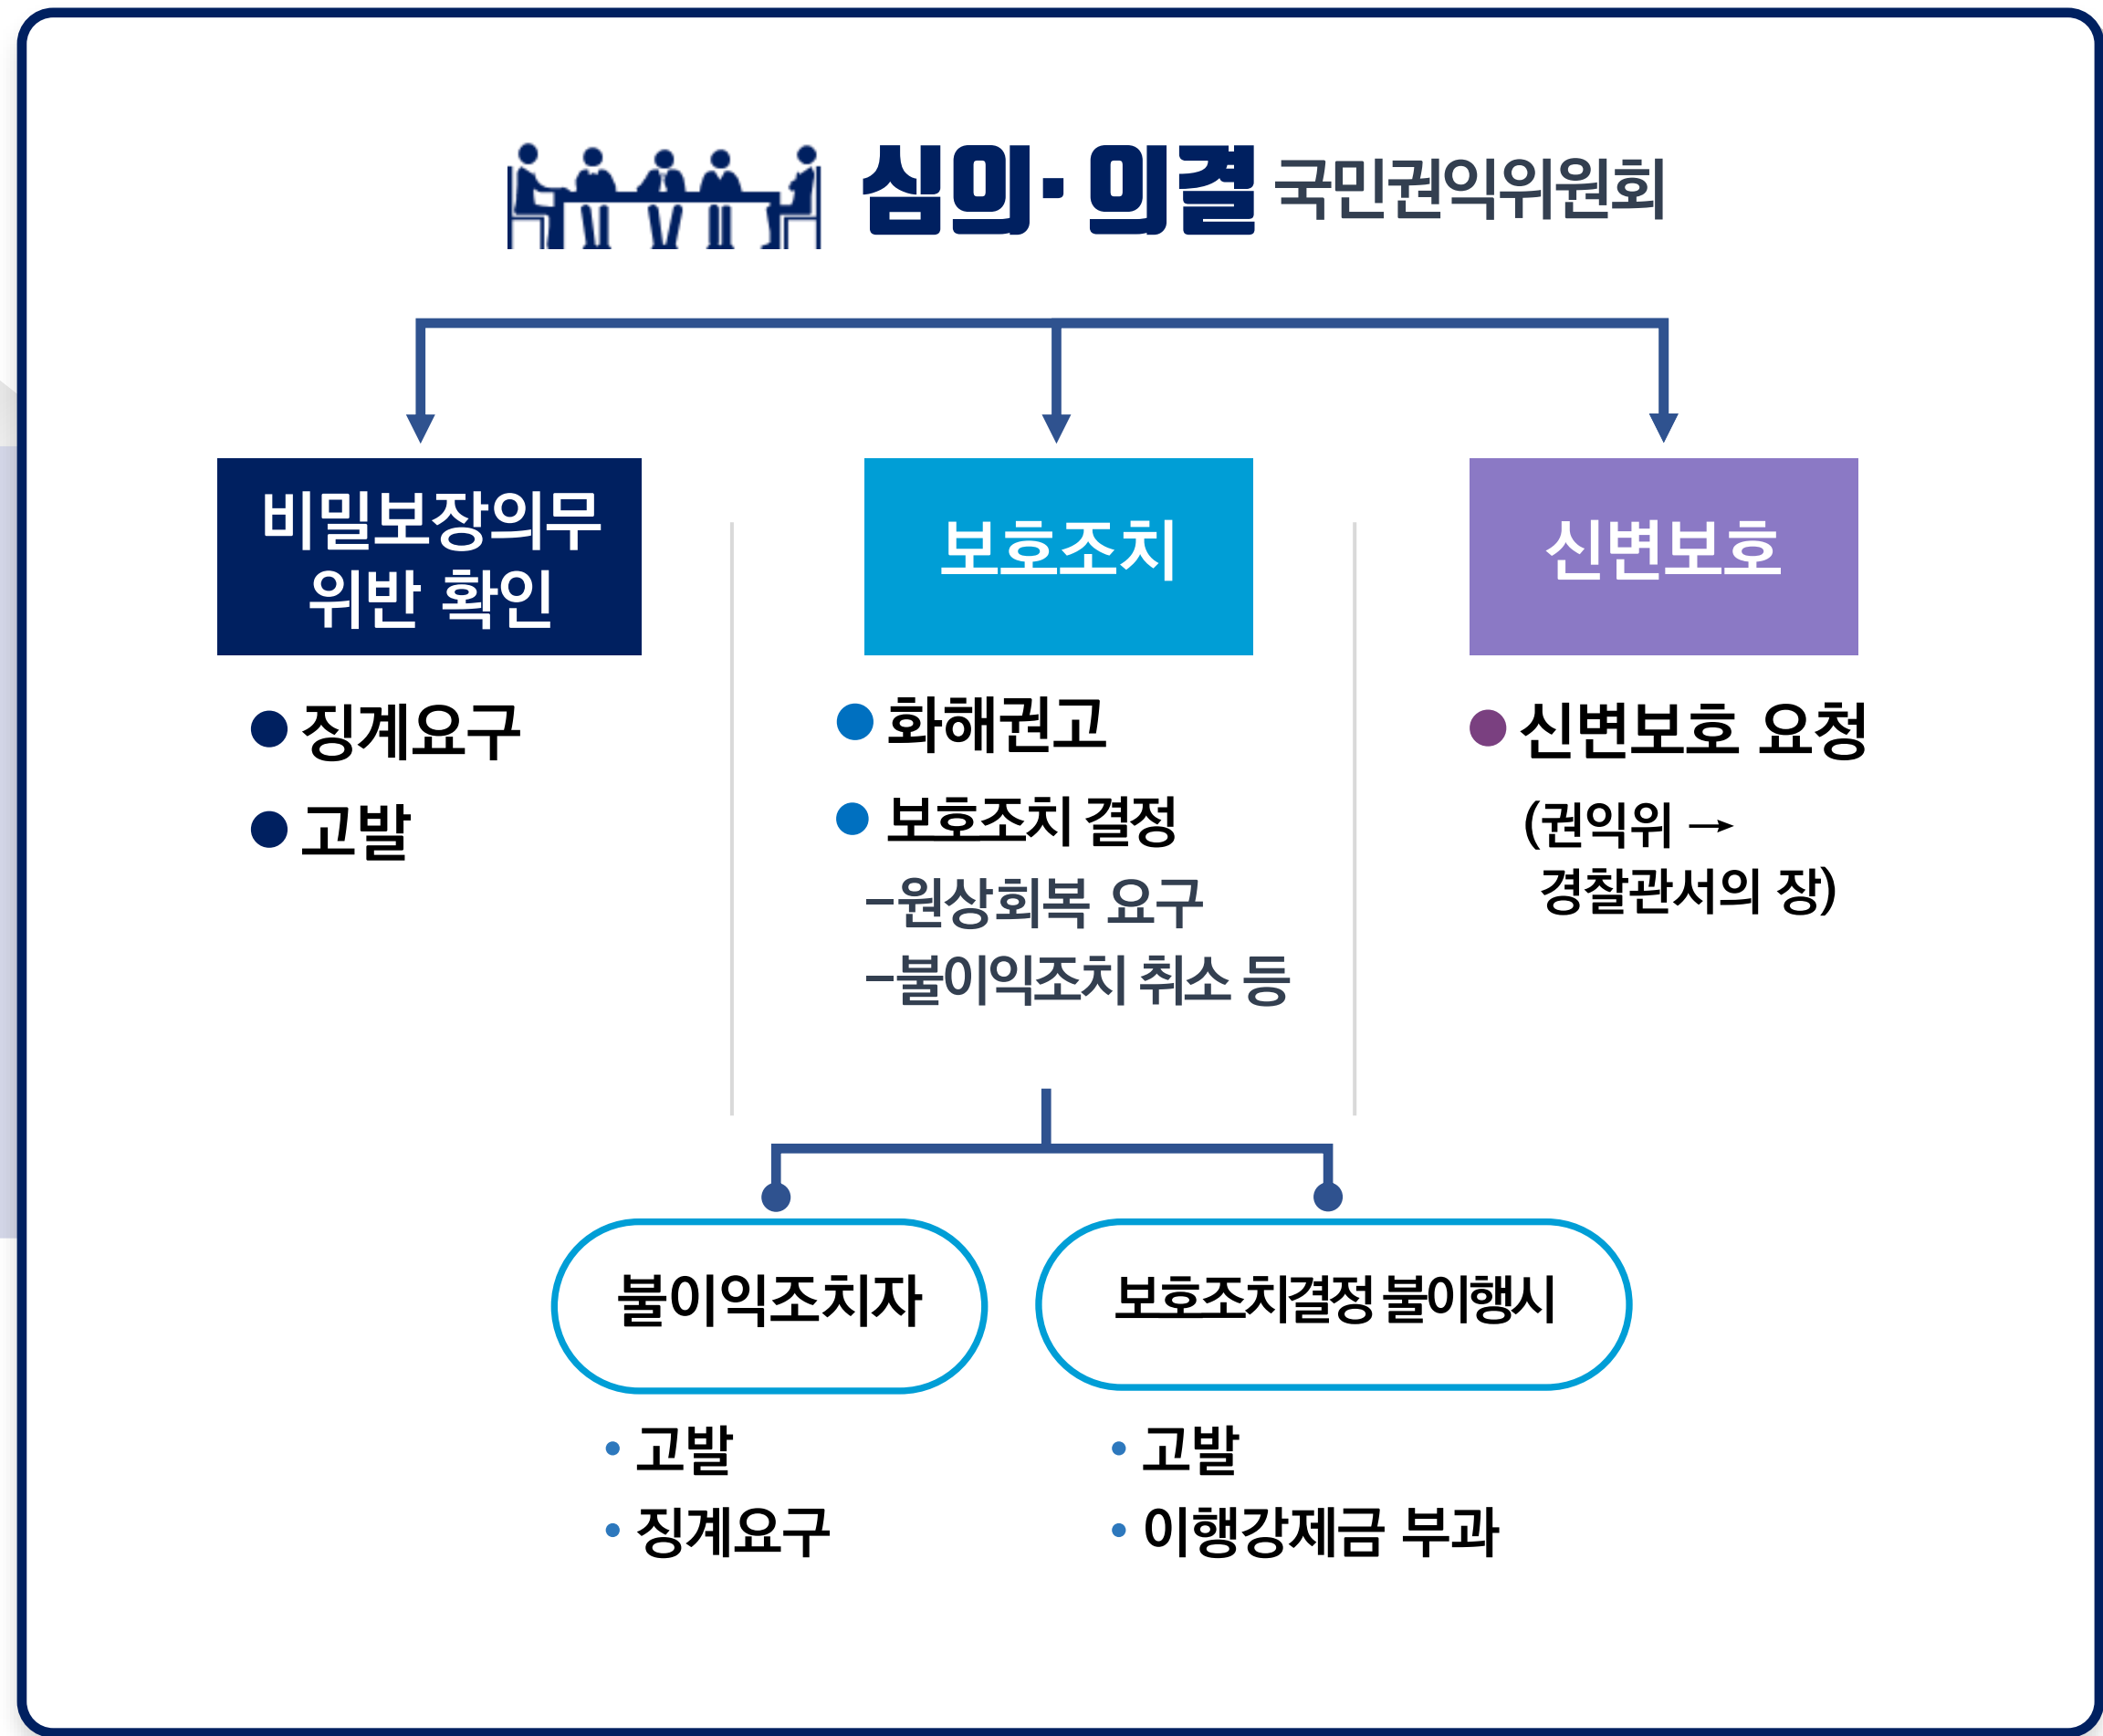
심의·의결 국민권익위원회

비밀보장의무 위반 확인

● 징계요구
● 고발

보호조치

● 화해권고
● 보호조치 결정
-원상회복 요구
-불이익조치 취소 등

신변보호

● 신변보호 요청
(권익위 → 경찰관서의 장)

불이익조치자

• 고발
• 징계요구

보호조치결정 불이행시

• 고발
• 이행강제금 부과